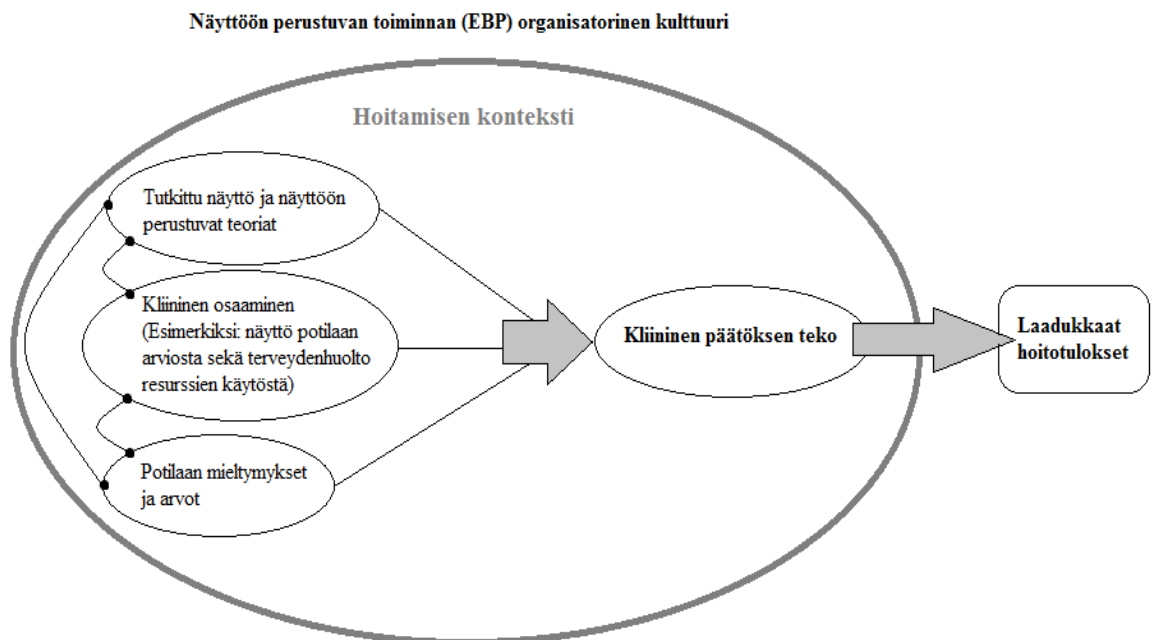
Näyttöön perustuvan toiminnan (EBP) organisatorinen kulttuuri

Hoitamisen konteksti

Tutkittu näyttö ja näyttöön perustuvat teoriat

Kliininen osaaminen (Esimerkiksi: näyttö potilaan arviosta sekä terveydenhuolto resurssien käytöstä)

Potilaan mieltymykset ja arvot

Kliininen päätöksen teko

Laadukkaat hoitotulokset